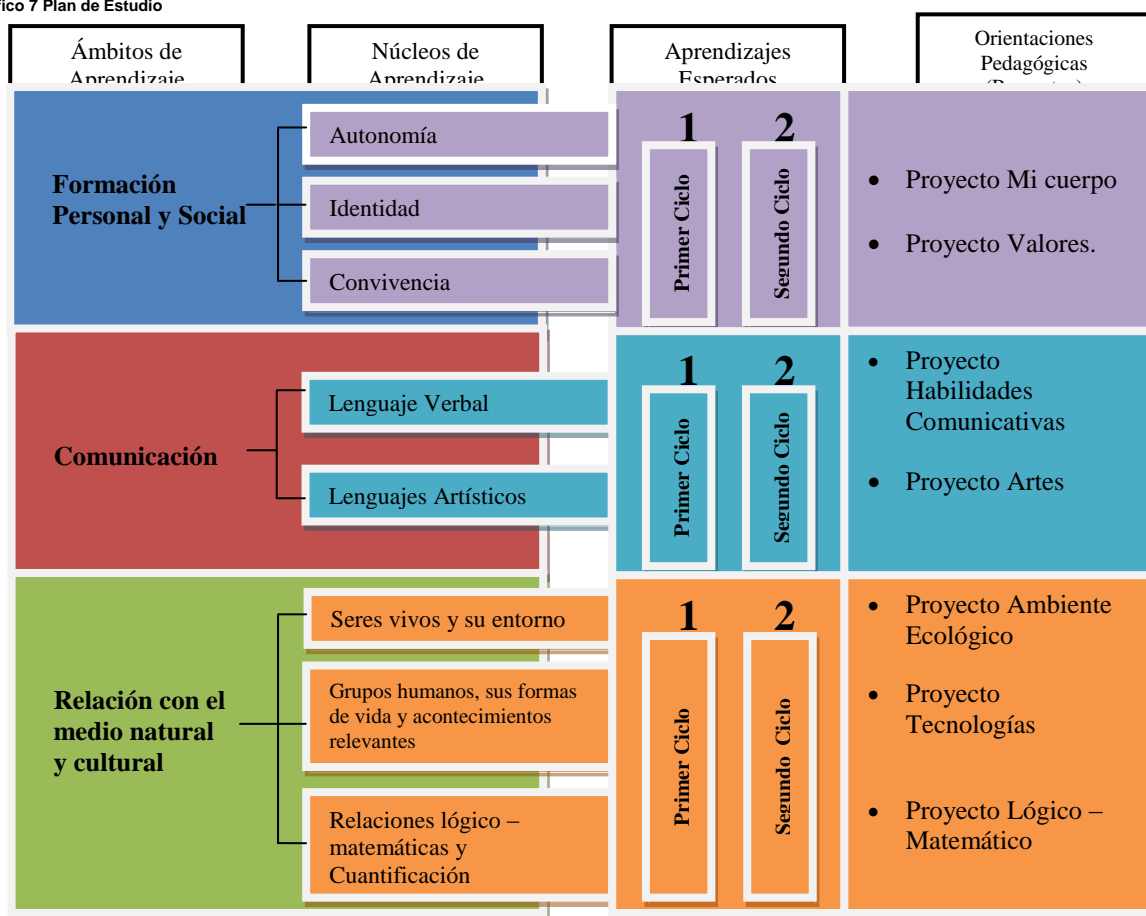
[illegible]fico 7 Plan de Estudio

Ámbitos de Aprendizaje

Núcleos de Aprendizaje

Aprendizajes Esperados

Orientaciones Pedagógicas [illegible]

Formación Personal y Social

Autonomía

Identidad

Convivencia

1

2

Primer Ciclo

Segundo Ciclo

• Proyecto Mi cuerpo

• Proyecto Valores.

Comunicación

Lenguaje Verbal

Lenguajes Artísticos

1

2

Primer Ciclo

Segundo Ciclo

• Proyecto Habilidades Comunicativas

• Proyecto Artes

Relación con el medio natural y cultural

Seres vivos y su entorno

Grupos humanos, sus formas de vida y acontecimientos relevantes

Relaciones lógico – matemáticas y Cuantificación

1

2

Primer Ciclo

Segundo Ciclo

• Proyecto Ambiente Ecológico

• Proyecto Tecnologías

• Proyecto Lógico – Matemático